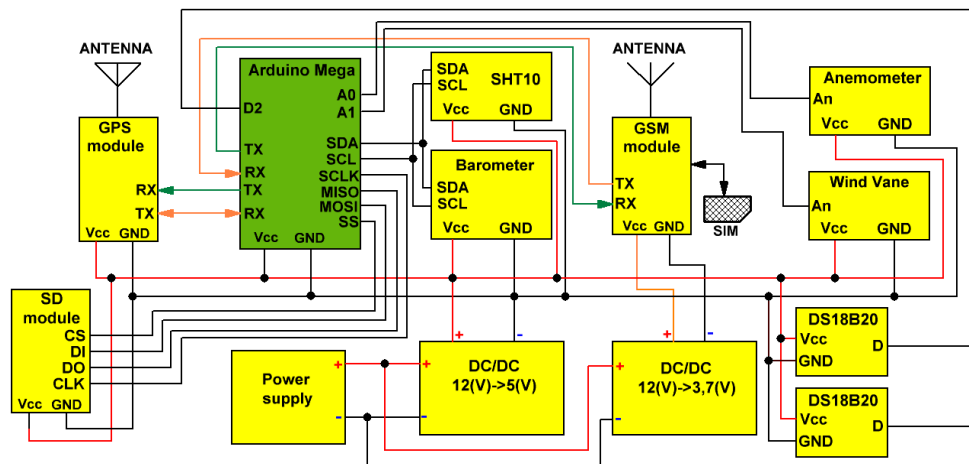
ANTENNA

GPS module

RX
TX
Vcc GND

Arduino Mega
D2
A0
A1
TX
RX
TX
RX
SDA
SCL
SCLK
MISO
MOSI
SS
Vcc GND

SDA
SCL
SHT10
Vcc GND

Barometer
SDA
SCL
Vcc GND

ANTENNA

GSM module
TX
RX
Vcc GND

SIM

Anemometer
An
Vcc GND

Wind Vane
An
Vcc GND

SD module
CS
DI
DO
CLK
Vcc GND

Power supply
+
-

+ -
DC/DC
12(V)->5(V)

+ -
DC/DC
12(V)->3,7(V)

DS18B20
Vcc
GND
D

DS18B20
Vcc
GND
D